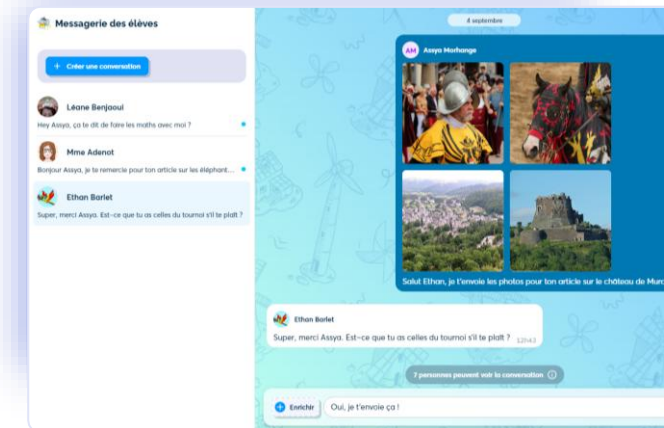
Messagerie des élèves

+ Créer une conversation

Léane Benjaoui
Hey Assya, ça te dit de faire les maths avec moi ?

Mme Adenot
Bonjour Assya, je te remercie pour ton article sur les éléphant...

Ethan Barlet
Super, merci Assya. Est-ce que tu as celles du tournoi s'il te plaît ?

4 septembre

AM Assya Morhange

Salut Ethan, je t'envoie les photos pour ton article sur le château de Mur

Ethan Barlet
Super, merci Assya. Est-ce que tu as celles du tournoi s'il te plaît ? 12:43

7 personnes peuvent voir la conversation

Enrichir Oui, je t'envoie ça !